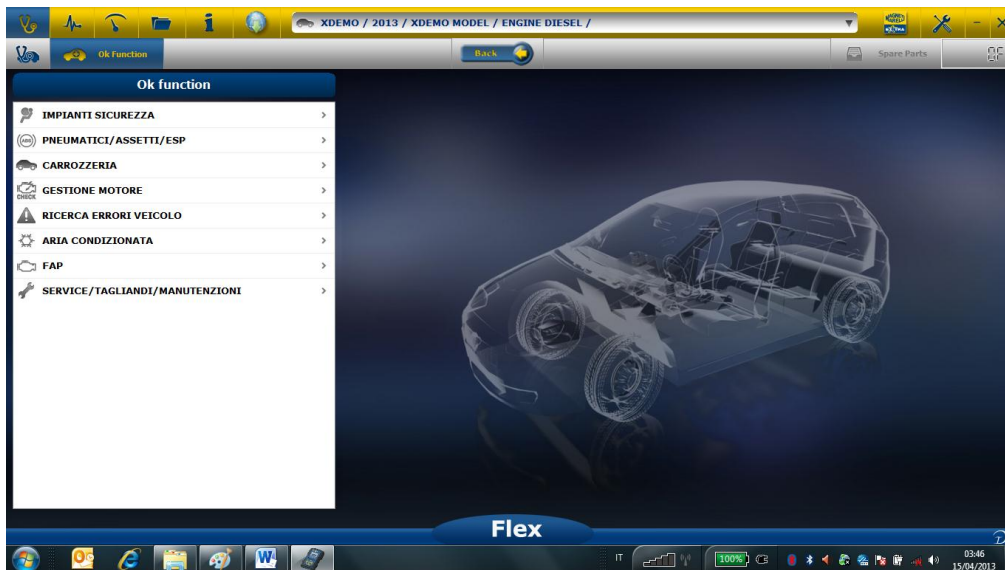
XDEMO / 2013 / XDEMO MODEL / ENGINE DIESEL /

Ok Function

Back

Spare Parts

Ok function

IMPIANTI SICUREZZA
PNEUMATICI/ASSETTI/ESP
CARROZZERIA
GESTIONE MOTORE
RICERCA ERRORI VEICOLO
ARIA CONDIZIONATA
FAP
SERVICE/TAGLIANDI/MANUTENZIONI

CHECK

Flex

IT 100% 03:46 15/04/2013